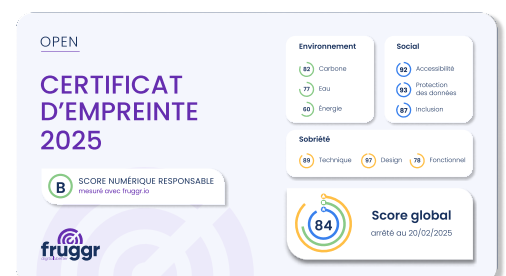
OPEN

CERTIFICAT D'EMPREINTE 2025

B SCORE NUMÉRIQUE RESPONSABLE
mesuré avec fruggr.io

fruggr

Environnement
82 Carbone
77 Eau
60 Énergie

Social
92 Accessibilité
93 Protection des données
87 Inclusion

Sobriété
89 Technique
97 Design
78 Fonctionnel

84 Score global
arrêté au 20/02/2025